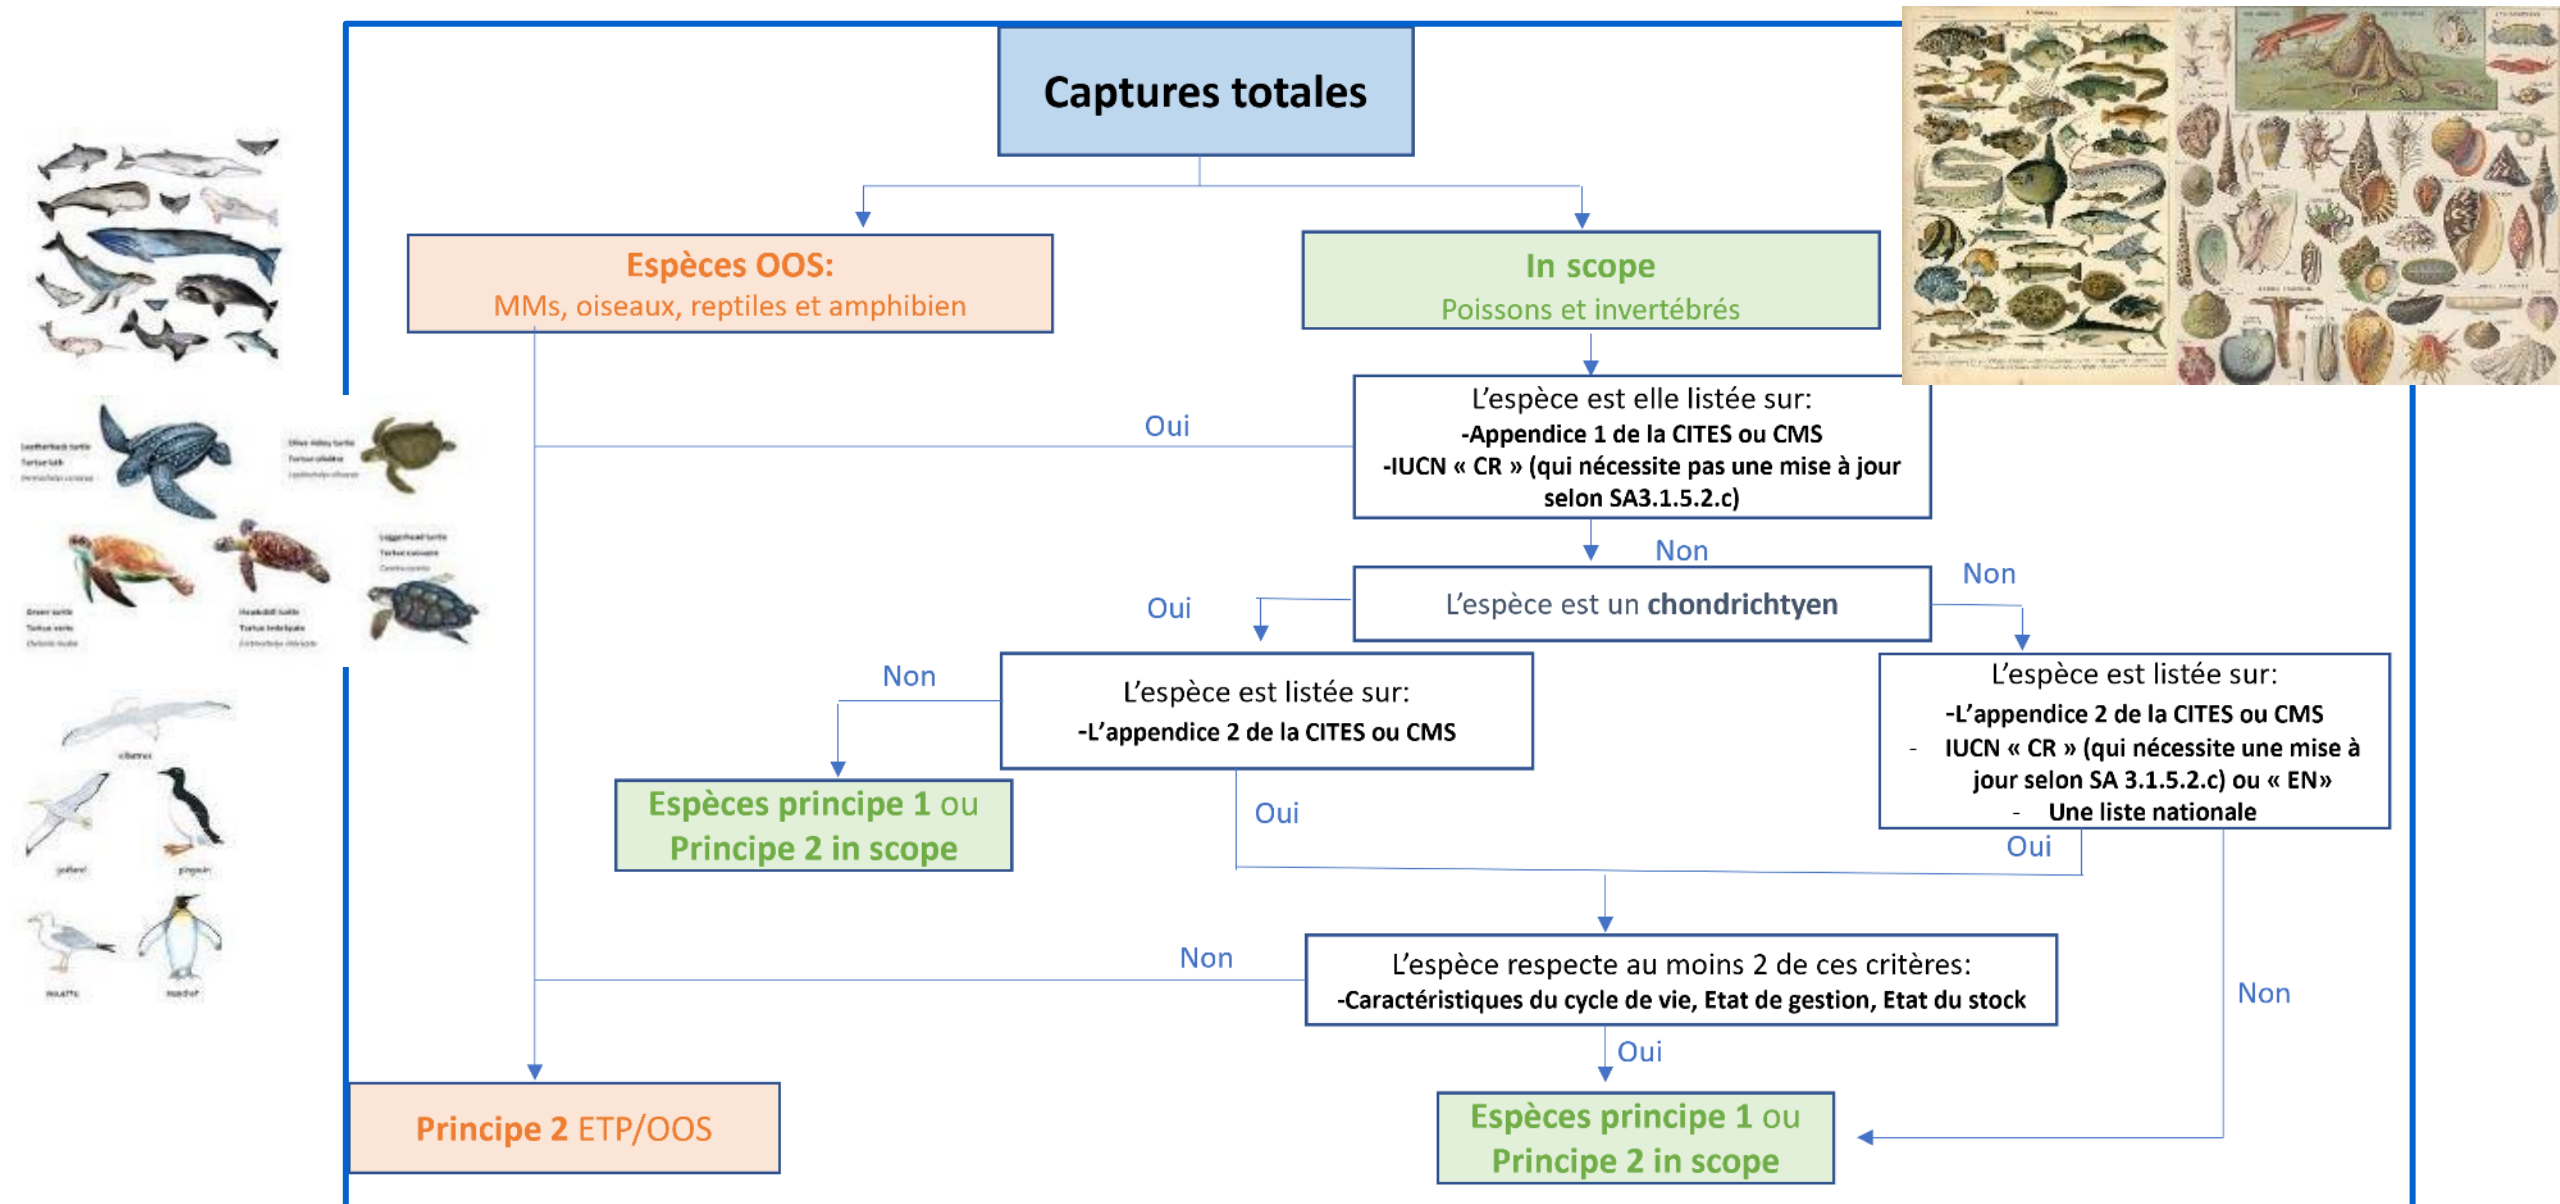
Captures totales

Espèces OOS:
MMs, oiseaux, reptiles et amphibien

In scope
Poissons et invertébrés

L'espèce est elle listée sur:
-Appendice 1 de la CITES ou CMS
-IUCN « CR » (qui nécessite pas une mise à jour selon SA3.1.5.2.c)

Oui

Non

L'espèce est un chondrichtyen

Oui

Non

L'espèce est listée sur:
-L'appendice 2 de la CITES ou CMS

Non

Espèces principe 1 ou Principe 2 in scope

Oui

L'espèce est listée sur:
-L'appendice 2 de la CITES ou CMS
- IUCN « CR » (qui nécessite une mise à jour selon SA 3.1.5.2.c) ou « EN»
- Une liste nationale

Oui

Non

L'espèce respecte au moins 2 de ces critères:
-Caractéristiques du cycle de vie, Etat de gestion, Etat du stock

Non

Oui

Principe 2 ETP/OOS

Espèces principe 1 ou Principe 2 in scope